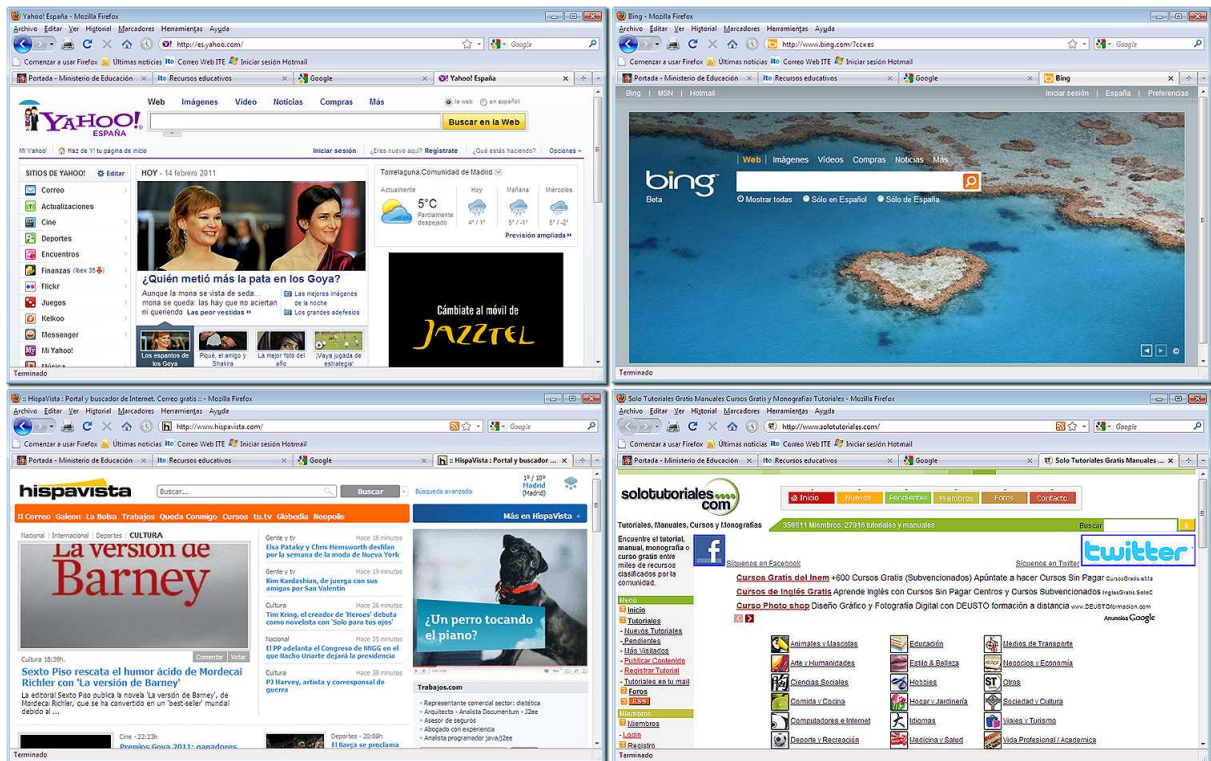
Yahoo! España - Mozilla Firefox

Archivo Editar Ver Historial Marcadores Herramientas Ayuda

http://es.yahoo.com/

Google

Comenzar a usar Firefox Últimas noticias Correo Web ITE Iniciar sesión Hotmail

Portada - Ministerio de Educación | Recursos educativos | Google | Yahoo! España

YAHOO! ESPAÑA

Web Imágenes Vídeo Noticias Compras Más

en la web en español

Buscar en la Web

Mi Yahoo! Haz de Y! tu página de inicio

Iniciar sesión ¿Eres nuevo aquí? Regístrate ¿Qué estás haciendo? Opciones

SITIOS DE YAHOO! Editar

Correo
Actualizaciones
Cine
Deportes
Encuentros
Finanzas (Ibex 35)
Flickr
Juegos
Kelkoo
Messenger
Mi Yahoo!
Música

HOY - 14 febrero 2011

¿Quién metió más la pata en los Goya?

Aunque la mona se vista de seda... mona se queda: la hay que no aciertan ni queriendo Las peor vestidas »

Las mejores imágenes de la noche

Los grandes adefesios

Los espontos de los Goya

Piqué, el amigo y Shakira

La mejor foto del año

¡Vaya jugada de estrategia!

Torrelaguna,Comunidad de Madrid

Actualmente 5°C Parcialmente despejado

Hoy 4° / 1°

Mañana 5° / 1°

Miércoles 5° / -2°

Previsión ampliada »

Cámbiate al móvil de JAZZTEL

Terminado

Bing - Mozilla Firefox

Archivo Editar Ver Historial Marcadores Herramientas Ayuda

http://www.bing.com/?cc=es

Google

Comenzar a usar Firefox Últimas noticias Correo Web ITE Iniciar sesión Hotmail

Portada - Ministerio de Educación | Recursos educativos | Google | Bing

Bing | MSN | Hotmail

Iniciar sesión | España | Preferencias

Web Imágenes Vídeos Compras Noticias Más

bing Beta

Mostrar todas Sólo en Español Sólo de España

Terminado

:: HispaVista :: Portal y buscador de Internet. Correo gratis :: - Mozilla Firefox

Archivo Editar Ver Historial Marcadores Herramientas Ayuda

http://www.hispavista.com/

Google

Comenzar a usar Firefox Últimas noticias Correo Web ITE Iniciar sesión Hotmail

Portada - Ministerio de Educación | Recursos educativos | Google | :: HispaVista :: Portal y buscador ...

hispavista

Buscar...

Buscar

Búsqueda avanzada

1° / 9° Madrid (Madrid)

Correo Galeon La Bolsa Trabajos Queda Conmigo Cursos tu.tv Globedia Neopolis

Más en HispaVista

Nacional | Internacional | Deportes | CULTURA

La versión de Barney

Comentar Votar

Cultura 18:39h.

Sexto Piso rescata el humor ácido de Mordecai Richler con 'La versión de Barney'

La editorial Sexto Piso publica la novela 'La versión de Barney', de Mordecai Richler, que se ha convertido en un 'best-seller' mundial debido al ...

Cine - 22:23h

Premios Goya 2011: ganadores

Gente y tv Hace 16 minutos
Elsa Pataky y Chris Hemsworth desfilan por la pasarela de la moda de Nueva York

Gente y tv Hace 19 minutos
Kim Kardashian, de juerga con sus amigas por San Valentín

Cultura Hace 26 minutos
Tim Krieg, el creador de 'Heroes' debuta como novelista con 'Solo para tus ojos'

Nacional Hace 35 minutos
El PP adelanta el Congreso de NNGG en el que Nacho Uriarte dejará la presidencia

Cultura Hace 38 minutos
PJ Harvey, artista y corresponsal de guerra

Deportes - 21:29h
El Barça se proclama

¿Un perro tocando el piano?

Trabajos.com

Representante comercial sector: dietética
Arquitecto - Analista Documentum - J2ee
Asesor de seguros
Abogado con experiencia
Analista programador java/j2ee

Terminado

Solo Tutoriales Gratis Manuales Cursos Gratis y Monografias Tutoriales - Mozilla Firefox

Archivo Editar Ver Historial Marcadores Herramientas Ayuda

http://www.solotutoriales.com/

Google

Comenzar a usar Firefox Últimas noticias Correo Web ITE Iniciar sesión Hotmail

Portada - Ministerio de Educación | Recursos educativos | Google | Solo Tutoriales Gratis Manuales C...

solotutoriales.com

Inicio Nuevos Pendientes Miembros Foros Contacto

Tutoriales, Manuales, Cursos y Monografías

356611 Miembros, 27316 tutoriales y manuales

Buscar

Encuentre el tutorial, manual, monografía o curso gratis entre miles de recursos clasificados por la comunidad.

Síguenos en Facebook

Síguenos en Twitter

twitter

Cursos Gratis del Inem +600 Cursos Gratis (Subvencionados) Apúntate a hacer Cursos Sin Pagar CursosGratis.Info

Cursos de Inglés Gratis Cursos Sin Pagar Centros y Cursos Subvencionados InglesGratis.SoloC

Curso Photo shop Diseño Gráfico y Fotografía Digital con DEUSTO formación a distancia www.DEUSTOformacion.com

Anuncios Google

Menú
Inicio
Tutoriales
- Nuevos Tutoriales
- Pendientes
- Más Visitados
- Publicar Contenido
- Registrar Tutorial
- Tutoriales en tu mail
Foros
RSS
Miembros
- Miembros
- Login
Registro

Animales y Mascotas
Arte y Humanidades
Ciencias Sociales
Comida y Cocina
Computadores e Internet
Deporte y Recreación

Educación
Estilo & Belleza
Hobbies
Hogar y Jardinería
Idiomas
Medicina y Salud

Medios de Transporte
Negocios y Economía
Otros
Sociedad y Cultura
Viajes y Turismo
Vida Profesional / Académica

Terminado